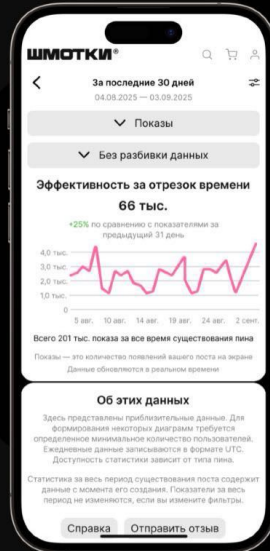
ШМОТКИ®

За последние 30 дней
04.08.2025 — 03.09.2025

Показы

Без разбивки данных

Эффективность за отрезок времени

66 тыс.

+25% по сравнению с показателями за предыдущий 31 день

4,0 тыс.
3,0 тыс.
2,0 тыс.
1,0 тыс.
0

5 авг.
10 авг.
14 авг.
19 авг.
24 авг.
2 сент.

Всего 201 тыс. показа за все время существования пина

Показы — это количество появлений вашего поста на экране
Данные обновляются в реальном времени

Об этих данных

Здесь представлены приблизительные данные. Для формирования некоторых диаграмм требуется определенное минимальное количество пользователей. Ежедневные данные записываются в формате UTC. Доступность статистики зависит от типа пина.

Статистика за весь период существования поста содержит данные с момента его создания. Показатели за весь период не изменяются, если вы измените фильтры.

Справка
Отправить отзыв